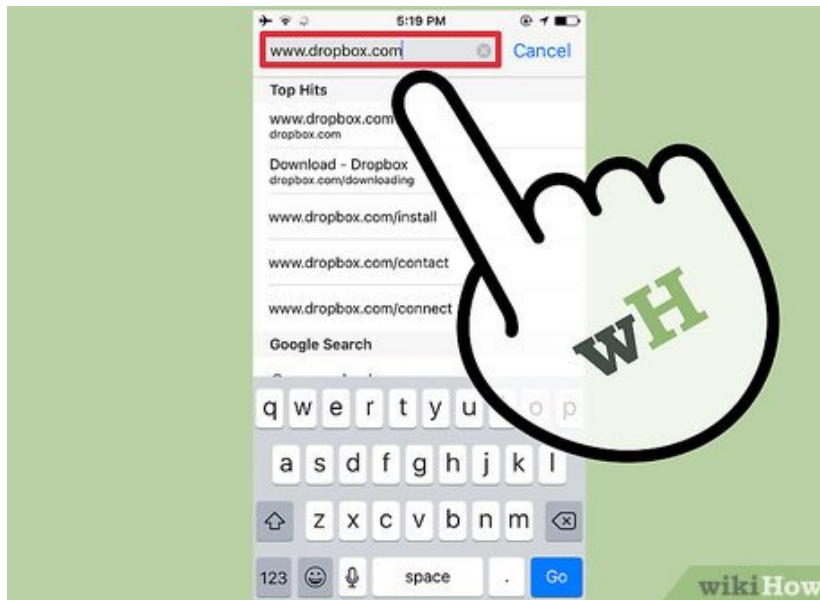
5:19 PM

www.dropbox.com

Cancel

Top Hits

www.dropbox.com
dropbox.com

Download - Dropbox
dropbox.com/downloading

www.dropbox.com/install

www.dropbox.com/contact

www.dropbox.com/connect

Google Search

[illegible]

q w e r t y u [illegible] o p

a s d f g h j k l

z x c v b n m

123 space . Go

wH

wikiHow